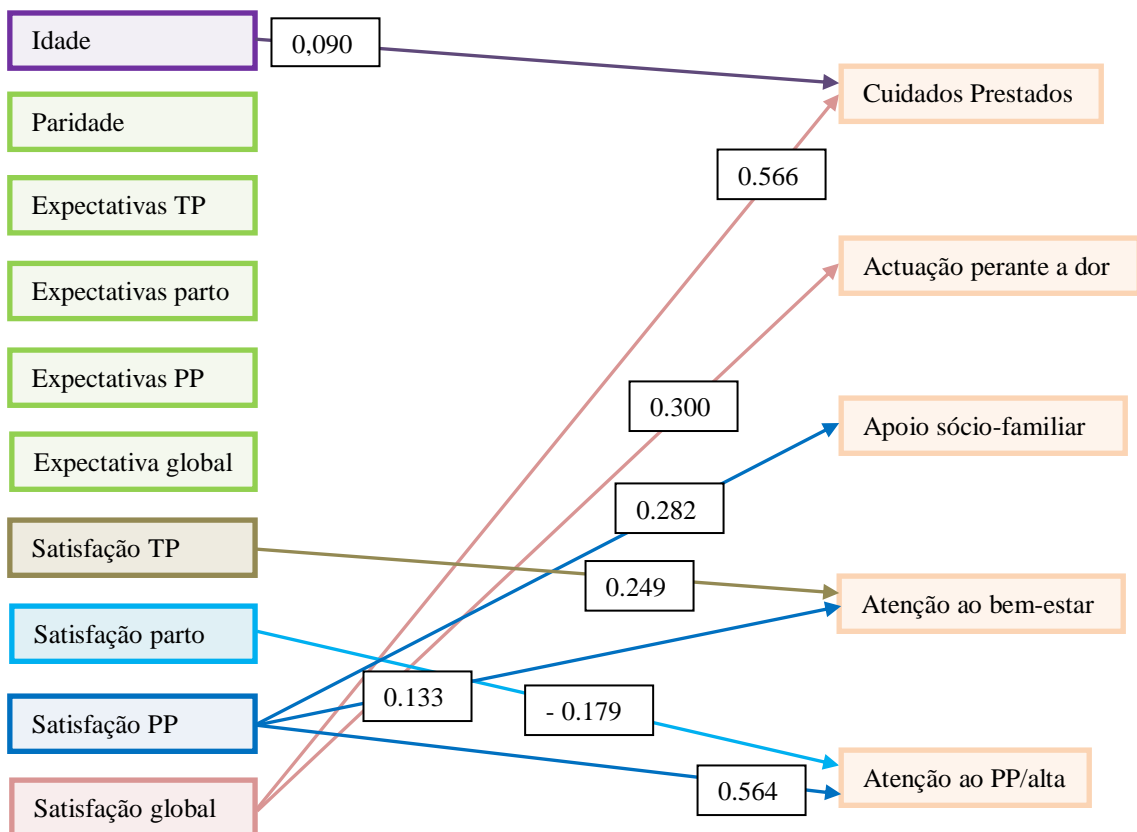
Idade

0,090

Paridade

Expectativas TP

Expectativas parto

Expectativas PP

Expectativa global

Satisfação TP

Satisfação parto

Satisfação PP

Satisfação global

Cuidados Prestados

0.566

Actuação perante a dor

0.300

Apoio sócio-familiar

0.282

0.249

Atenção ao bem-estar

0.133

- 0.179

Atenção ao PP/alta

0.564